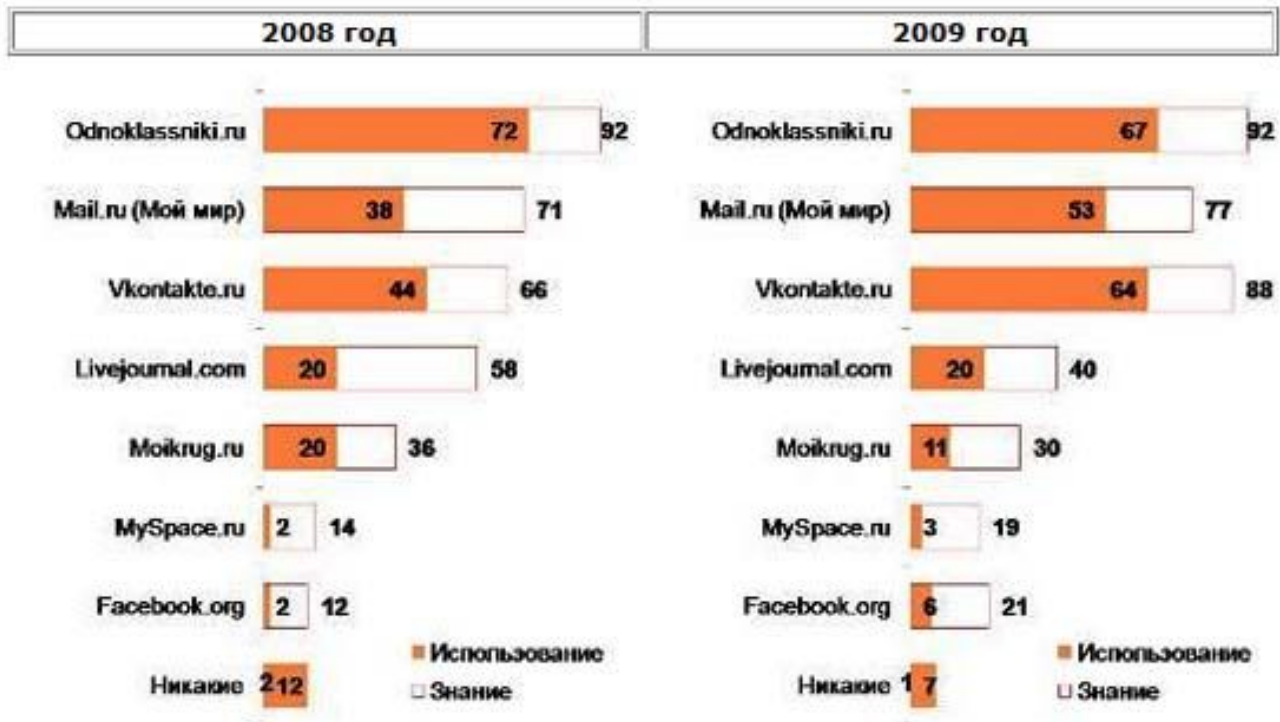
2008 год

Odnoklassniki.ru 72 92
Mail.ru (Мой мир) 38 71
Vkontakte.ru 44 66
Livejournal.com 20 58
Moikrug.ru 20 36
MySpace.ru 2 14
Facebook.org 2 12
Никакие 2 12

Использование
Знание

2009 год

Odnoklassniki.ru 67 92
Mail.ru (Мой мир) 53 77
Vkontakte.ru 64 88
Livejournal.com 20 40
Moikrug.ru 11 30
MySpace.ru 3 19
Facebook.org 6 21
Никакие 1 7

Использование
Знание